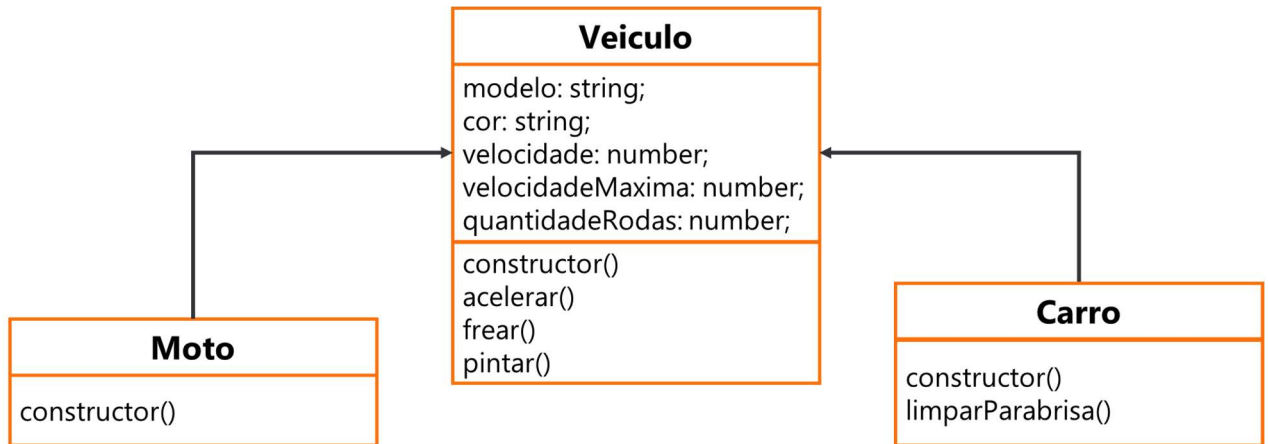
Veiculo

modelo: string;
cor: string;
velocidade: number;
velocidadeMaxima: number;
quantidadeRodas: number;

constructor()
acelerar()
frear()
pintar()

Moto

constructor()

Carro

constructor()
limparParabrisa()